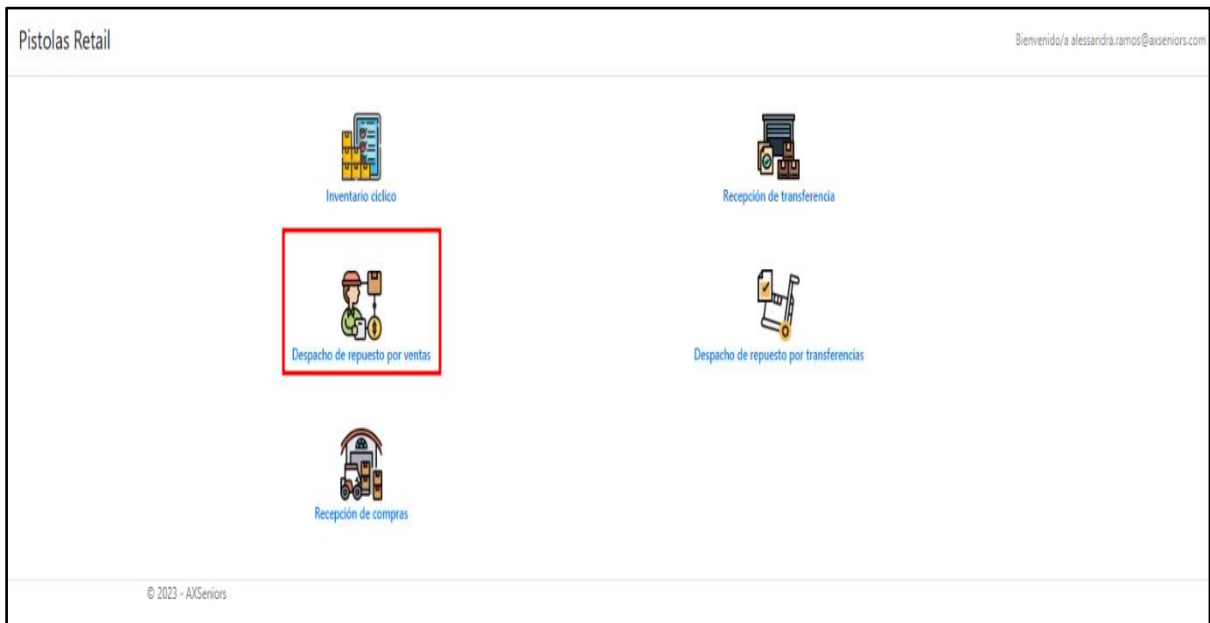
Pistolas Retail

Bienvenido/a alessandra.ramos@axseniors.com

Inventario cíclico

Recepción de transferencia

Despacho de repuesto por ventas

Despacho de repuesto por transferencias

Recepción de compras

© 2023 - AXSeniors